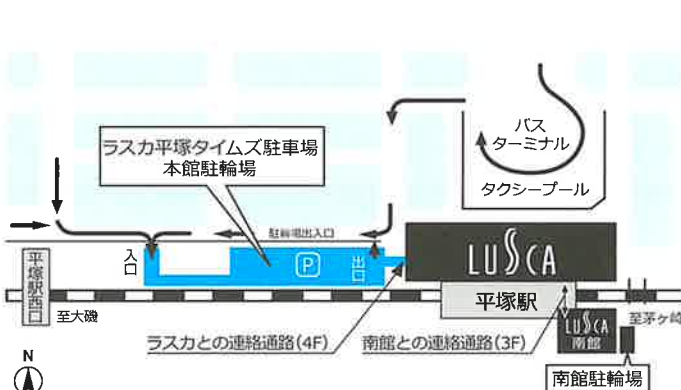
ラスカ平塚タイムズ駐車場
本館駐輪場

バス
ターミナル

タクシープール

駐輪場出入口

入口

P

出口

LUSCA

平塚駅西口

平塚駅

至大磯

至茅ヶ崎

LUSCA
南館

ラスカとの連絡通路(4F)

南館との連絡通路(3F)

南館駐輪場

N